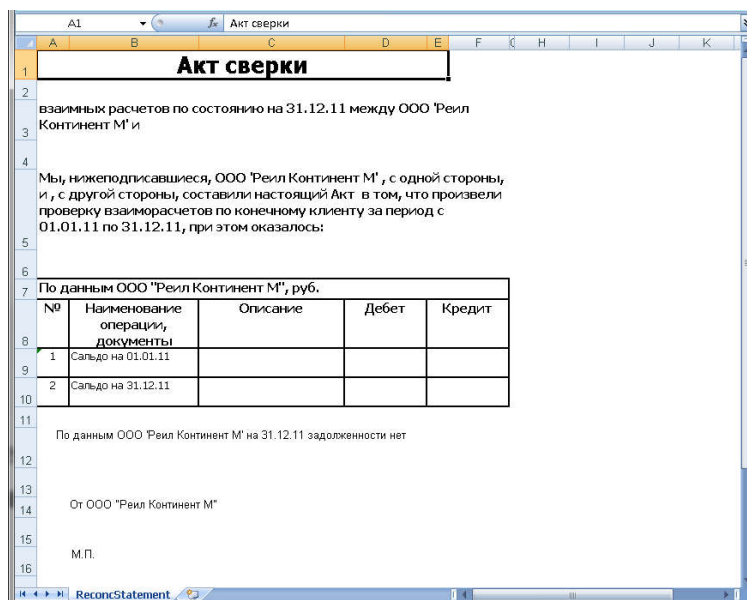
A1 | $f_x$ | Акт сверки

| | A | B | C | D | E | F | G | H | I | J | K |

1 Акт сверки

2

3 взаимных расчетов по состоянию на 31.12.11 между ООО 'Реил Континент М' и

4

5 Мы, нижеподписавшиеся, ООО 'Реил Континент М' , с одной стороны, и , с другой стороны, составили настоящий Акт в том, что произвели проверку взаиморасчетов по конечному клиенту за период с 01.01.11 по 31.12.11, при этом оказалось:

6

7 По данным ООО "Реил Континент М", руб.

| № | Наименование операции, документы | Описание | Дебет | Кредит |
|---|---|---|---|---|
| 1 | Сальдо на 01.01.11 | | | |
| 2 | Сальдо на 31.12.11 | | | |

11

12 По данным ООО 'Реил Континент М' на 31.12.11 задолженности нет

13

14 От ООО "Реил Континент М"

15

16 М.П.

ReconcStatement